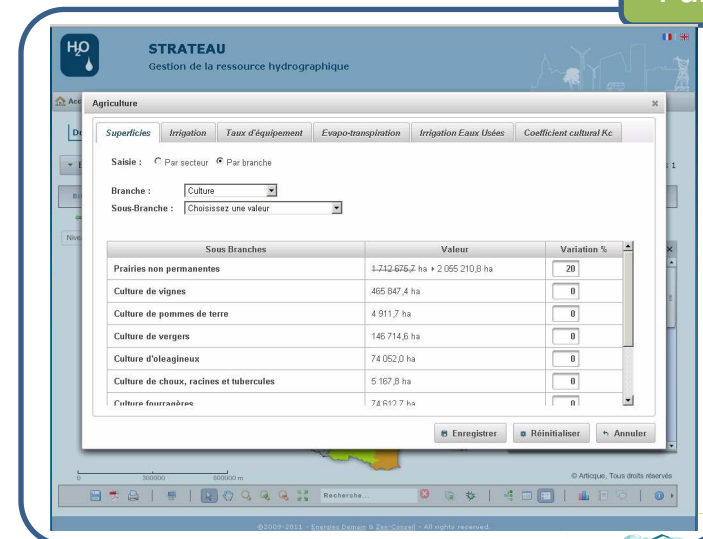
Pa

$H_2O$

STRATEAU
Gestion de la ressource hydrographique

Acc

Agriculture

Superficies | Irrigation | Taux d'équipement | Evapo-transpiration | Irrigation Eaux Usées | Coefficient cultural Kc

Saisie : Par secteur Par branche

Branche : Culture
Sous-Branche : Choisissez une valeur

| Sous Branches | Valeur | Variation % |
|---|---|---|
| Prairies non permanentes | ~~1 712 675,7~~ ha ▸ 2 055 210,8 ha | 20 |
| Culture de vignes | 465 847,4 ha | 0 |
| Culture de pommes de terre | 4 911,7 ha | 0 |
| Culture de vergers | 146 714,6 ha | 0 |
| Culture d'oleagineux | 74 052,0 ha | 0 |
| Culture de choux, racines et tubercules | 5 167,8 ha | 0 |
| Culture fourragères | 74 612,7 ha | 0 |

Enregistrer | Réinitialiser | Annuler

0 300000 600000 m

© Articque, Tous droits réservés

Recherche...

©2009-2011 - Energies Demain & Zen-Conseil - All rights reserved.